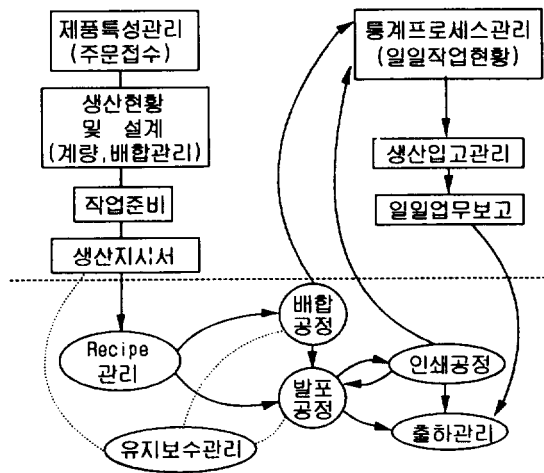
제품특성관리
(주문접수)

생산현황
및 설계
(계량,배합관리)

작업준비

생산지시서

통계프로세스관리
(일일작업현황)

생산입고관리

일일업무보고

배합
공정

Recipe
관리

발포
공정

인쇄공정

유지보수관리

출하관리